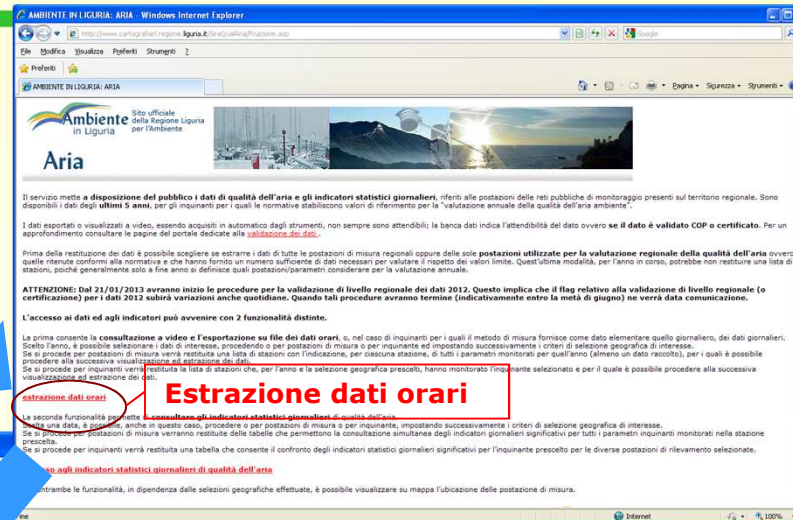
AMBIENTE IN LIGURIA: ARIA - Windows Internet Explorer

http://www.cartografiarl.regione.liguria.it/SiraQualAria/Fruzione.asp

Google

File Modifica Visualizza Preferiti Strumenti ?

Preferiti

AMBIENTE IN LIGURIA: ARIA

Pagina Sicurezza Strumenti

Ambiente in Liguria Sito ufficiale della Regione Liguria per l'Ambiente

Aria

Il servizio mette a disposizione del pubblico i dati di qualità dell'aria e gli indicatori statistici giornalieri, riferiti alle postazioni delle reti pubbliche di monitoraggio presenti sul territorio regionale. Sono disponibili i dati degli ultimi 5 anni, per gli inquinanti per i quali le normative stabiliscono valori di riferimento per la "valutazione annuale della qualità dell'aria ambiente".

I dati esportati o visualizzati a video, essendo acquisiti in automatico dagli strumenti, non sempre sono attendibili; la banca dati indica l'attendibilità del dato ovvero se il dato è validato COP o certificato. Per un approfondimento consultare le pagine del portale dedicate alla validazione dei dati.

Prima della restituzione dei dati è possibile scegliere se estrarre i dati di tutte le postazioni di misura regionali oppure delle sole postazioni utilizzate per la valutazione regionale della qualità dell'aria ovvero quelle ritenute conformi alla normativa e che hanno fornito un numero sufficiente di dati necessari per valutare il rispetto dei valori limite. Quest'ultima modalità, per l'anno in corso, potrebbe non restituire una lista di stazioni, poiché generalmente solo a fine anno si definisce quali postazioni/parametri considerare per la valutazione annuale.

ATTENZIONE: Dal 21/01/2013 avranno inizio le procedure per la validazione di livello regionale dei dati 2012. Questo implica che il flag relativo alla validazione di livello regionale (o certificazione) per i dati 2012 subirà variazioni anche quotidiane. Quando tali procedure avranno termine (indicativamente entro la metà di giugno) ne verrà data comunicazione.

L'accesso ai dati ed agli indicatori può avvenire con 2 funzionalità distinte.

La prima consente la consultazione a video e l'esportazione su file dei dati orari, o, nel caso di inquinanti per i quali il metodo di misura fornisce come dato elementare quello giornaliero, dei dati giornalieri. Scelto l'anno, è possibile selezionare i dati di interesse, procedendo o per postazioni di misura o per inquinante ed impostando successivamente i criteri di selezione geografica di interesse.
Se si procede per postazioni di misura verrà restituita una lista di stazioni con l'indicazione, per ciascuna stazione, di tutti i parametri monitorati per quell'anno (almeno un dato raccolto), per i quali è possibile procedere alla successiva visualizzazione ed estrazione dei dati.
Se si procede per inquinanti verrà restituita la lista di stazioni che, per l'anno e la selezione geografica prescelti, hanno monitorato l'inquinante selezionato e per il quale è possibile procedere alla successiva visualizzazione ed estrazione dei dati.

Estrazione dati orari

estrazione dati orari

La seconda funzionalità permette di consultare gli indicatori statistici giornalieri di qualità dell'aria.
Scelta una data, è possibile, anche in questo caso, procedere o per postazioni di misura o per inquinante, impostando successivamente i criteri di selezione geografica di interesse.
Se si procede per postazioni di misura verranno restituite delle tabelle che permettono la consultazione simultanea degli indicatori giornalieri significativi per tutti i parametri inquinanti monitorati nella stazione prescelta.
Se si procede per inquinanti verrà restituita una tabella che consente il confronto degli indicatori statistici giornalieri significativi per l'inquinante prescelto per le diverse postazioni di rilevamento selezionate.

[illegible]sso agli indicatori statistici giornalieri di qualità dell'aria

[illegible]ntrambe le funzionalità, in dipendenza dalle selezioni geografiche effettuate, è possibile visualizzare su mappa l'ubicazione delle postazione di misura.

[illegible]ine

Internet

100%